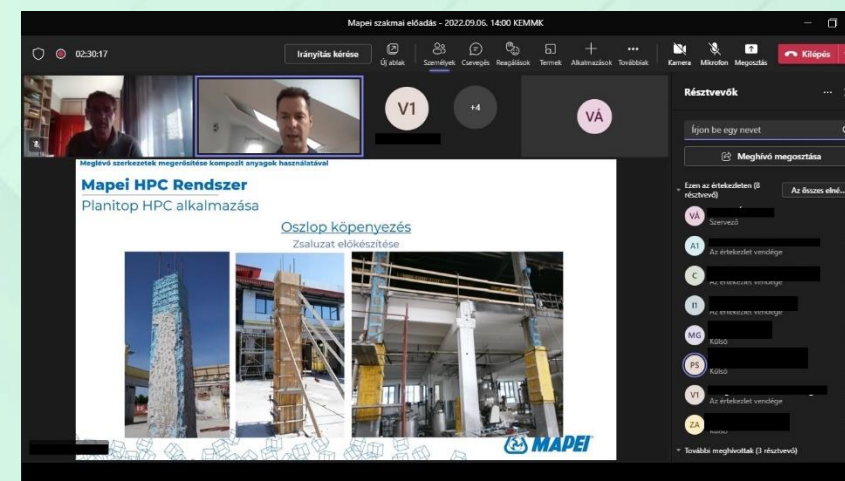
Mapei szakmai előadás - 2022.09.06. 14:00 KEMMK

02:30:17

Irányítás kérése

Új ablak

Személyek

Csevegés

Reakciók

Termek

Alkalmazások

További

Kamera

Mikrofon

Megosztás

Kilépés

V1

+4

VÁ

Résztvevők

Írjon be egy nevet

Meghívó megosztása

Ezen az értekezleten (8 résztvevő)

Az összes elné...

VÁ

Szervező

A1

Az értekezlet vendége

C

Az értekezlet vendége

I1

Az értekezlet vendége

MG

Külső

PS

Külső

V1

Az értekezlet vendége

ZA

Külső

További meghívottak (3 résztvevő)

Meglévő szerkezetek megerősítése kompozit anyagok használatával

Mapei HPC Rendszer

Planitop HPC alkalmazása

Oszlop köpenyezés

Zsaluzat előkészítése

MAPEI